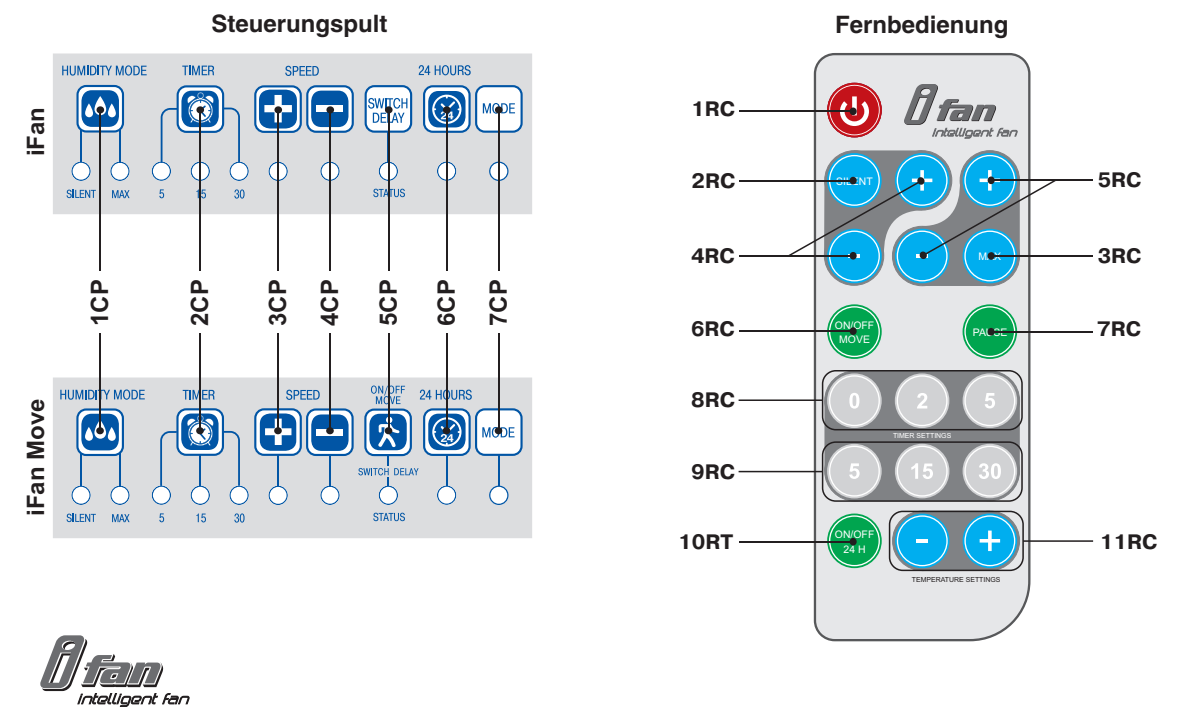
Steuerungspult

iFan

HUMIDITY MODE
TIMER
SPEED
24 HOURS

SWITCH DELAY
24
MODE

SILENT MAX
5 15 30
STATUS

1CP 2CP 3CP 4CP 5CP 6CP 7CP

iFan Move

HUMIDITY MODE
TIMER
SPEED
ON/OFF MOVE
24 HOURS
24
MODE

SILENT MAX
5 15 30
SWITCH DELAY
STATUS

ifan
intelligent fan

Fernbedienung

ifan
intelligent fan

1RC
2RC
4RC
6RC
8RC
9RC
10RT
5RC
3RC
7RC
11RC

SILENT
MAX
ON/OFF MOVE
PAUSE
0 2 5
TIMER SETTINGS
5 15 30
ON/OFF 24 H
-
+
TEMPERATURE SETTINGS